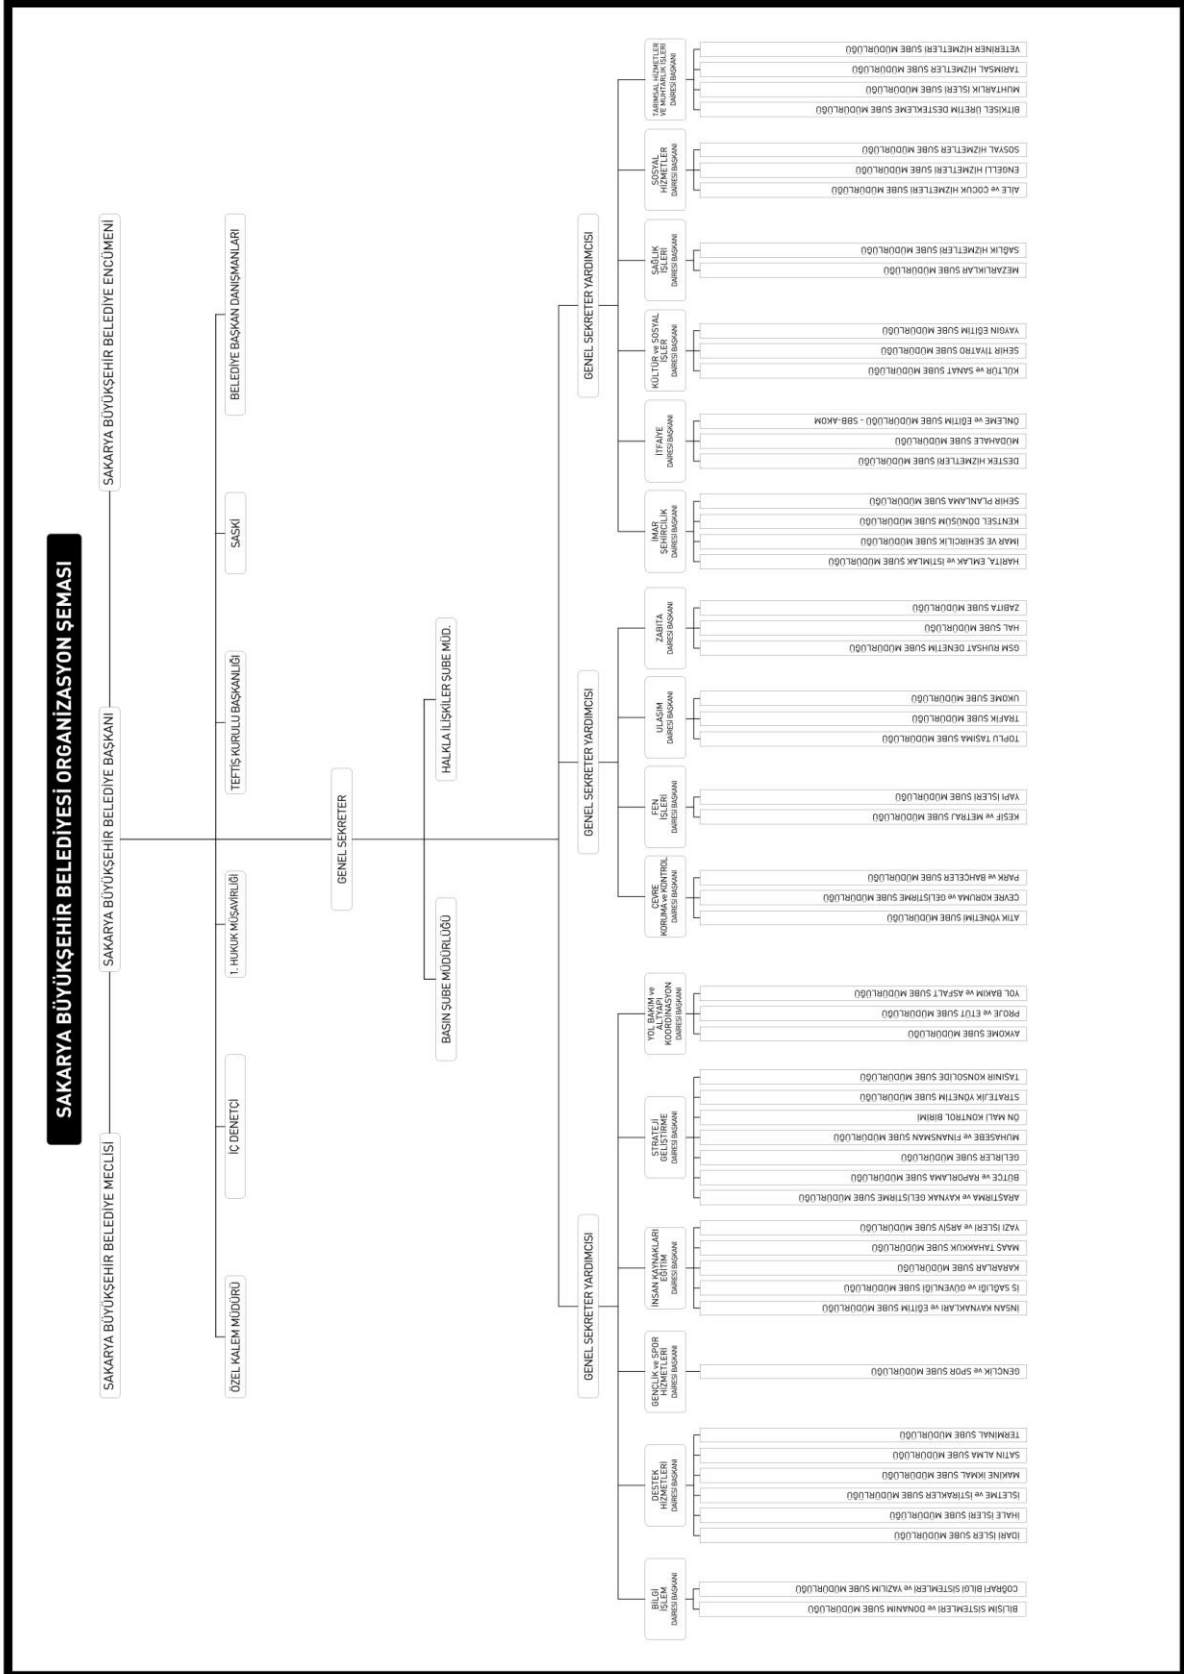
SAKARYA BÜYÜKŞEHİR BELEDİYESİ ORGANİZASYON ŞEMASI

SAKARYA BÜYÜKŞEHİR BELEDİYE MECLİSİ

SAKARYA BÜYÜKŞEHİR BELEDİYE BAŞKANI

SAKARYA BÜYÜKŞEHİR BELEDİYE ENCÜMENİ

ÖZEL KALEM MÜDÜRÜ

İÇ DENETÇİ

1. HUKUK MÜŞAVİRLİĞİ

TEFTİŞ KURULU BAŞKANLIĞI

SASKİ

BELEDİYE BAŞKAN DANIŞMANLARI

GENEL SEKRETER

BASIN ŞUBE MÜDÜRLÜĞÜ

HALKLA İLİŞKİLER ŞUBE MÜD.

GENEL SEKRETER YARDIMCISI

GENEL SEKRETER YARDIMCISI

GENEL SEKRETER YARDIMCISI

BİLGİ İŞLEM DAİRESİ BAŞKANI
BİLİŞİM SİSTEMLERİ ve DONANIM ŞUBE MÜDÜRLÜĞÜ
COĞRAFİ BİLGİ SİSTEMLERİ ve YAZILIM ŞUBE MÜDÜRLÜĞÜ

DESTEK HİZMETLERİ DAİRESİ BAŞKANI
İDARİ İŞLER ŞUBE MÜDÜRLÜĞÜ
İHALE İŞLERİ ŞUBE MÜDÜRLÜĞÜ
İŞLETME ve İŞTİRAKLER ŞUBE MÜDÜRLÜĞÜ
MAKİNE İKMAL ŞUBE MÜDÜRLÜĞÜ
SATIN ALMA ŞUBE MÜDÜRLÜĞÜ
TERMİNAL ŞUBE MÜDÜRLÜĞÜ

GENÇLİK ve SPOR HİZMETLERİ DAİRESİ BAŞKANI
GENÇLİK ve SPOR ŞUBE MÜDÜRLÜĞÜ

İNSAN KAYNAKLARI EĞİTİM DAİRESİ BAŞKANI
İNSAN KAYNAKLARI ve EĞİTİM ŞUBE MÜDÜRLÜĞÜ
İŞ SAĞLIĞI ve GÜVENLİĞİ ŞUBE MÜDÜRLÜĞÜ
KARARLAR ŞUBE MÜDÜRLÜĞÜ
MAAŞ TAHAKKUK ŞUBE MÜDÜRLÜĞÜ
YAZI İŞLERİ ve ARŞİV ŞUBE MÜDÜRLÜĞÜ

STRATEJİ GELİŞTİRME DAİRESİ BAŞKANI
ARAŞTIRMA ve KAYNAK GELİŞTİRME ŞUBE MÜDÜRLÜĞÜ
BÜTÇE ve RAPORLAMA ŞUBE MÜDÜRLÜĞÜ
GELİRLER ŞUBE MÜDÜRLÜĞÜ
MUHASEBE ve FİNANSMAN ŞUBE MÜDÜRLÜĞÜ
ÖN MALİ KONTROL BİRİMİ
STRATEJİK YÖNETİM ŞUBE MÜDÜRLÜĞÜ
TAŞINIR KONSOLİDE ŞUBE MÜDÜRLÜĞÜ

YOL BAKIM ve ALTYAPI KOORDİNASYON DAİRESİ BAŞKANI
AYKOME ŞUBE MÜDÜRLÜĞÜ
PROJE ve ETÜT ŞUBE MÜDÜRLÜĞÜ
YOL BAKIM ve ASFALT ŞUBE MÜDÜRLÜĞÜ

ÇEVRE KORUMA ve KONTROL DAİRESİ BAŞKANI
ATIK YÖNETİMİ ŞUBE MÜDÜRLÜĞÜ
ÇEVRE KORUMA ve GELİŞTİRME ŞUBE MÜDÜRLÜĞÜ
PARK ve BAHÇELER ŞUBE MÜDÜRLÜĞÜ

FEN İŞLERİ DAİRESİ BAŞKANI
KEŞİF ve METRAJ ŞUBE MÜDÜRLÜĞÜ
YAPI İŞLERİ ŞUBE MÜDÜRLÜĞÜ

ULAŞIM DAİRESİ BAŞKANI
TOPLU TAŞIMA ŞUBE MÜDÜRLÜĞÜ
TRAFİK ŞUBE MÜDÜRLÜĞÜ
UKOME ŞUBE MÜDÜRLÜĞÜ

ZABITA DAİRESİ BAŞKANI
GSM RUHSAT DENETİM ŞUBE MÜDÜRLÜĞÜ
HAL ŞUBE MÜDÜRLÜĞÜ
ZABITA ŞUBE MÜDÜRLÜĞÜ

İMAR ŞEHİRCİLİK DAİRESİ BAŞKANI
HARİTA, EMLAK ve İSTİMLAK ŞUBE MÜDÜRLÜĞÜ
İMAR VE ŞEHİRCİLİK ŞUBE MÜDÜRLÜĞÜ
KENTSEL DÖNÜŞÜM ŞUBE MÜDÜRLÜĞÜ
ŞEHİR PLANLAMA ŞUBE MÜDÜRLÜĞÜ

İTFAİYE DAİRESİ BAŞKANI
DESTEK HİZMETLERİ ŞUBE MÜDÜRLÜĞÜ
MÜDAHALE ŞUBE MÜDÜRLÜĞÜ
ÖNLEME ve EĞİTİM ŞUBE MÜDÜRLÜĞÜ - SBB-AKOM

KÜLTÜR ve SOSYAL İŞLER DAİRESİ BAŞKANI
KÜLTÜR ve SANAT ŞUBE MÜDÜRLÜĞÜ
ŞEHİR TİYATRO ŞUBE MÜDÜRLÜĞÜ
YAYGIN EĞİTİM ŞUBE MÜDÜRLÜĞÜ

SAĞLIK İŞLERİ DAİRESİ BAŞKANI
MEZARLIKLAR ŞUBE MÜDÜRLÜĞÜ
SAĞLIK HİZMETLERİ ŞUBE MÜDÜRLÜĞÜ

SOSYAL HİZMETLER DAİRESİ BAŞKANI
AİLE ve ÇOCUK HİZMETLERİ ŞUBE MÜDÜRLÜĞÜ
ENGELLİ HİZMETLERİ ŞUBE MÜDÜRLÜĞÜ
SOSYAL HİZMETLER ŞUBE MÜDÜRLÜĞÜ

TARIMSAL HİZMETLER VE MUHTARLIK İŞLERİ DAİRESİ BAŞKANI
BİTKİSEL ÜRETİM DESTEKLEME ŞUBE MÜDÜRLÜĞÜ
MUHTARLIK İŞLERİ ŞUBE MÜDÜRLÜĞÜ
TARIMSAL HİZMETLER ŞUBE MÜDÜRLÜĞÜ
VETERİNER HİZMETLERİ ŞUBE MÜDÜRLÜĞÜ